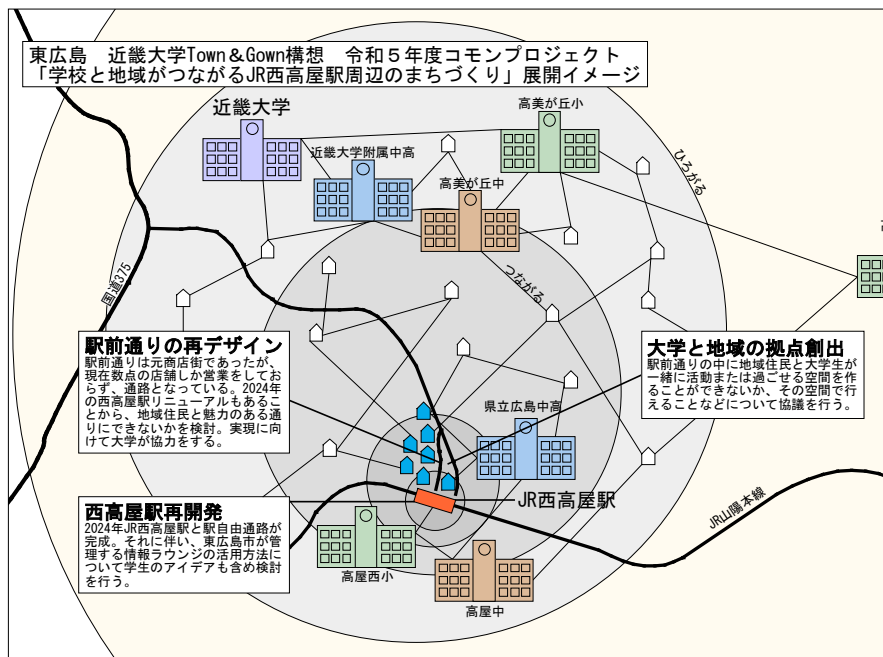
東広島　近畿大学Town＆Gown構想　令和５年度コモンプロジェクト
「学校と地域がつながるJR西高屋駅周辺のまちづくり」展開イメージ

近畿大学

近畿大学附属中高

高美が丘小

高美が丘中

ひろがる

つながる

国道375

駅前通りの再デザイン
駅前通りは元商店街であったが、現在数点の店舗しか営業をしておらず、通路となっている。2024年の西高屋駅リニューアルもあることから、地域住民と魅力のある通りにできないかを検討。実現に向けて大学が協力をする。

大学と地域の拠点創出
駅前通りの中に地域住民と大学生が一緒に活動または過ごせる空間を作ることができないか、その空間で行えることなどについて協議を行う。

県立広島中高

JR西高屋駅

西高屋駅再開発
2024年JR西高屋駅と駅自由通路が完成。それに伴い、東広島市が管理する情報ラウンジの活用方法について学生のアイデアも含め検討を行う。

JR山陽本線

高屋西小

高屋中